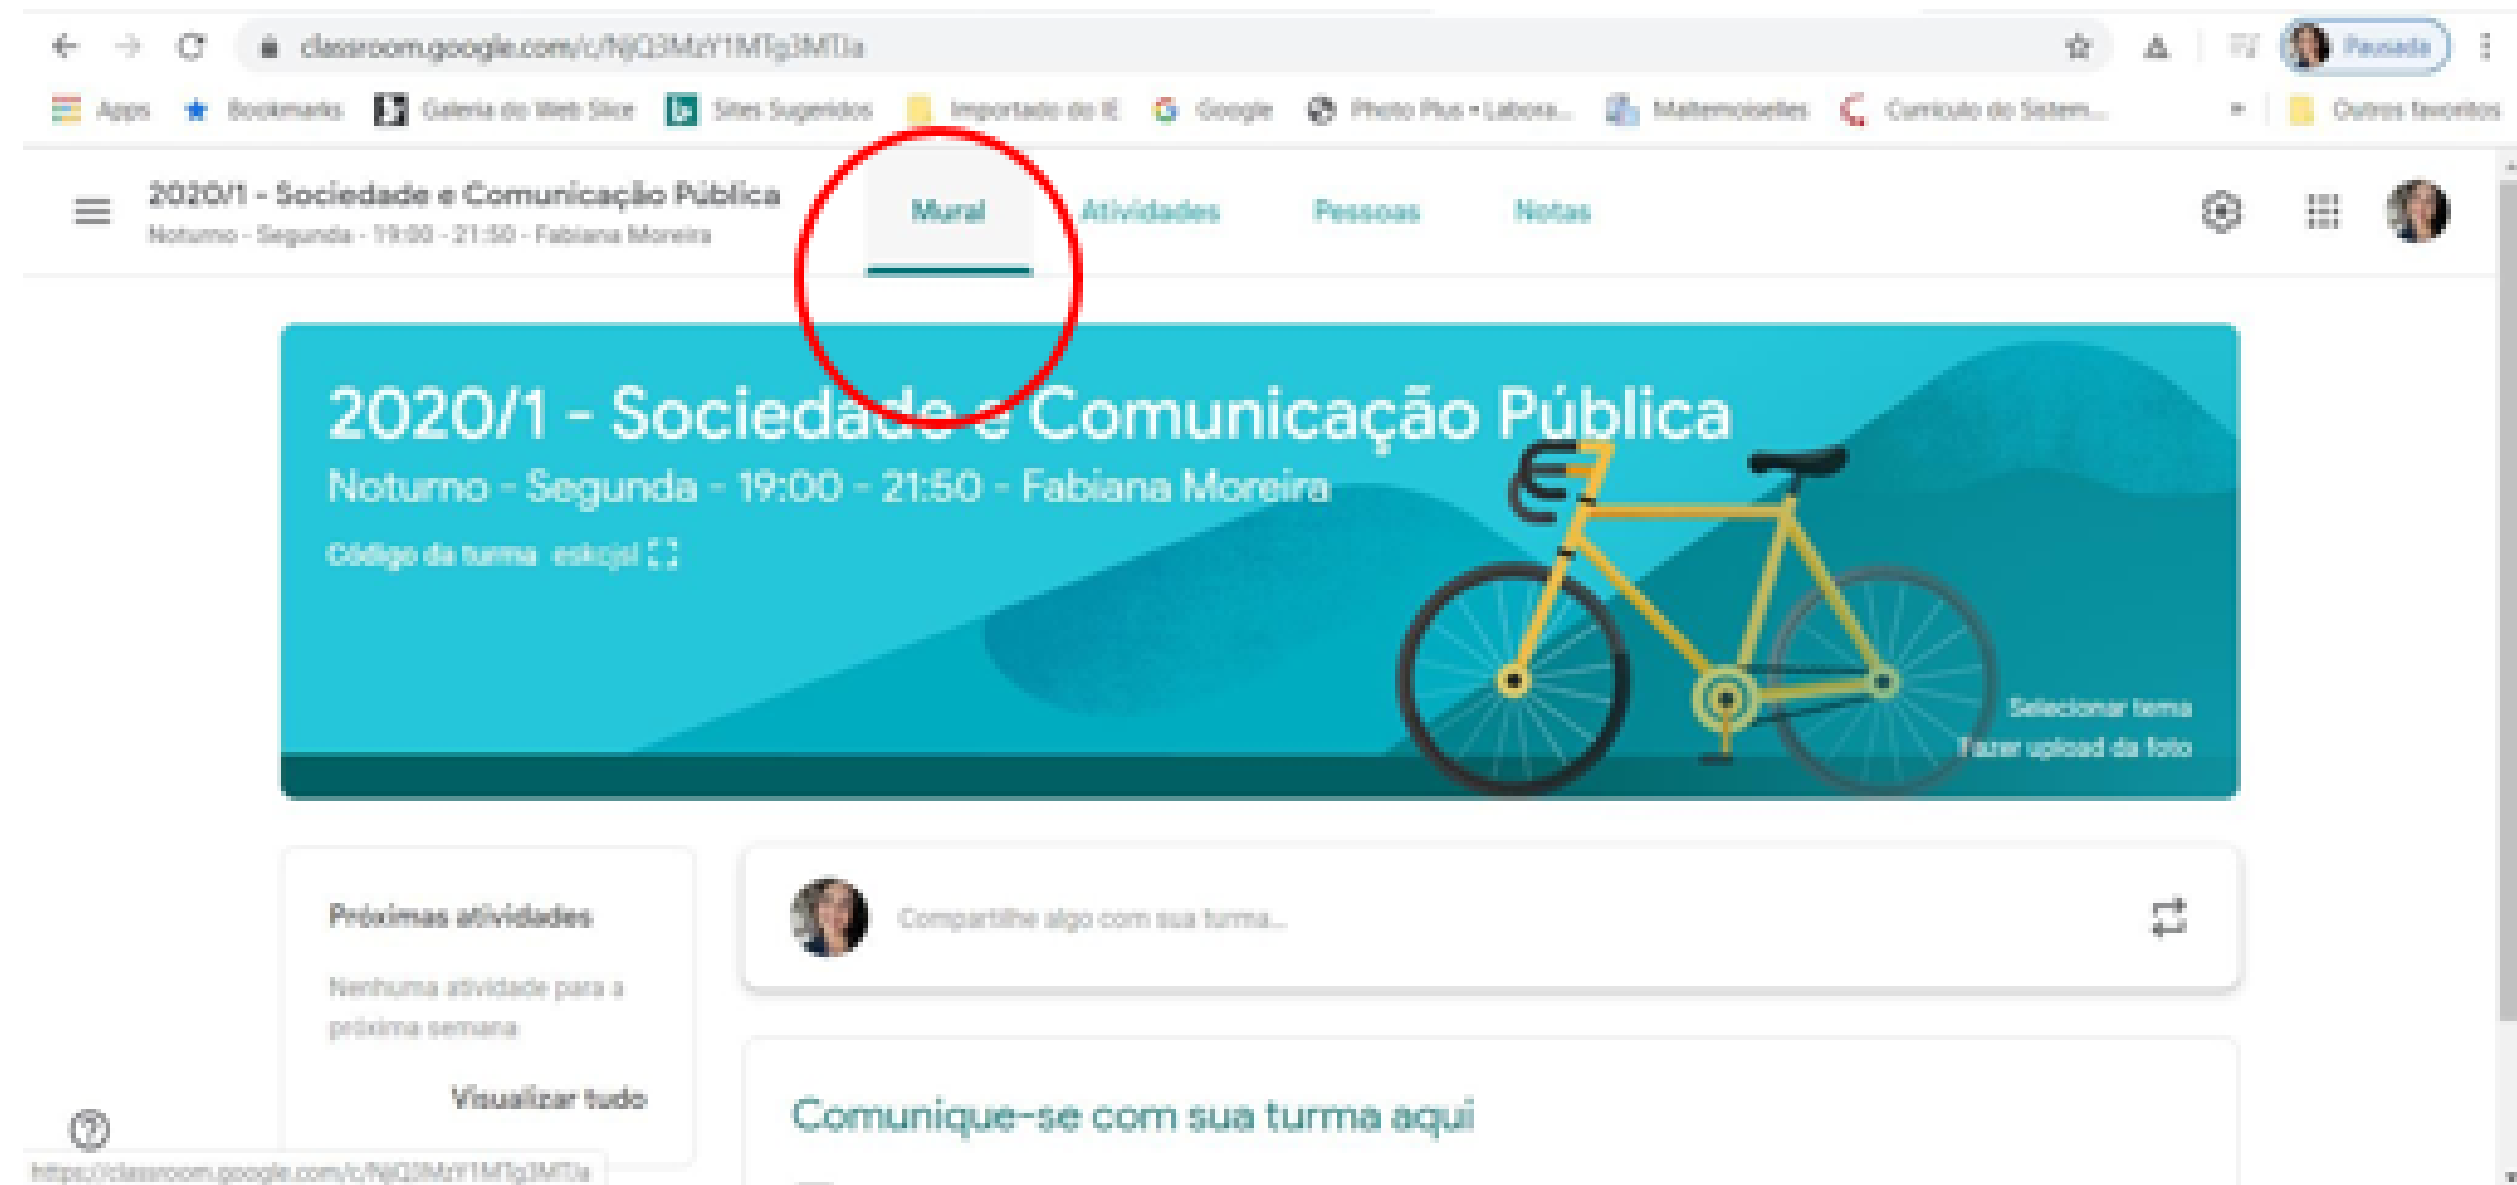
classroom.google.com/c/NjQ3MzY1MTg3MTJa

Pausada

Apps Bookmarks Galeria do Web Slice Sites Sugeridos Importado do IE Google Photo Plus • Labora... Mattemoiselles Currículo do Sistem... Outros favoritos

2020/1 - Sociedade e Comunicação Pública
Noturno - Segunda - 19:00 - 21:50 - Fabiana Moreira

Mural Atividades Pessoas Notas

2020/1 - Sociedade e Comunicação Pública
Noturno - Segunda - 19:00 - 21:50 - Fabiana Moreira
Código da turma eskcjsl

Selecionar tema
Fazer upload da foto

Próximas atividades

Nenhuma atividade para a próxima semana

Visualizar tudo

Compartilhe algo com sua turma...

Comunique-se com sua turma aqui

https://classroom.google.com/c/NjQ3MzY1MTg3MTJa